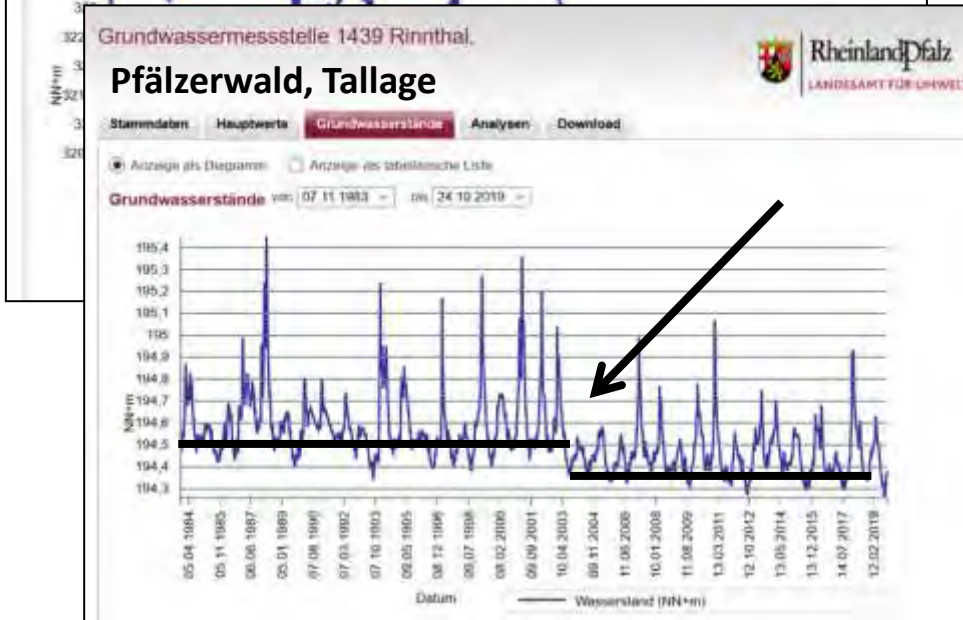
Grundwassermessstelle 1439 Rinnthal,

Pfälzerwald, Tallage

RheinlandPfalz
LANDESAMT FÜR UMWEL

Stammdaten | Hauptwerte | Grundwasserstände | Analysen | Download

Anzeige als Diagramm   Anzeige als tabellarische Liste

Grundwasserstände von: 07.11.1983 bis: 24.10.2019

195,4
195,3
195,2
195,1
195
194,9
194,8
194,7
194,6
194,5
194,4
194,3

NN+m

05.04.1984
05.11.1985
06.06.1987
05.01.1989
07.08.1990
07.03.1992
07.10.1993
09.05.1995
08.12.1996
09.07.1998
08.02.2000
09.09.2001
10.04.2003
09.11.2004
11.06.2006
10.01.2008
11.08.2009
13.03.2011
12.10.2012
13.05.2014
13.12.2015
14.07.2017
12.02.2019

Datum

Wasserstand (NN+m)